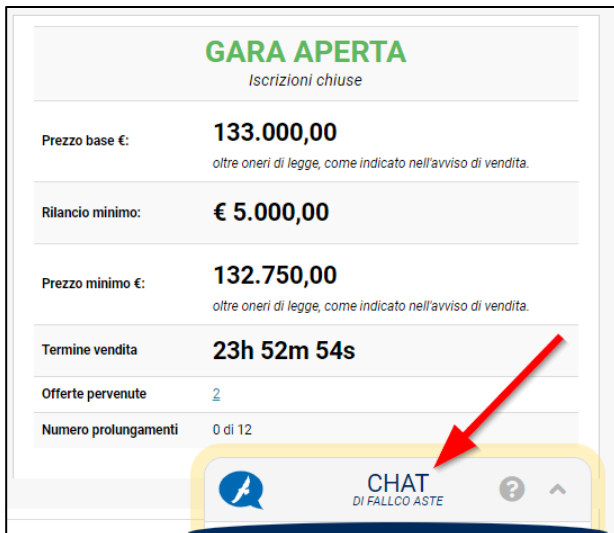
GARA APERTA
Iscrizioni chiuse

| | |
|---|---|
| Prezzo base €: | 133.000,00 oltre oneri di legge, come indicato nell'avviso di vendita. |
| Rilancio minimo: | € 5.000,00 |
| Prezzo minimo €: | 132.750,00 oltre oneri di legge, come indicato nell'avviso di vendita. |
| Termine vendita | 23h 52m 54s |
| Offerte pervenute | 2 |
| Numero prolungamenti | 0 di 12 |

CHAT
DI FALLCO ASTE